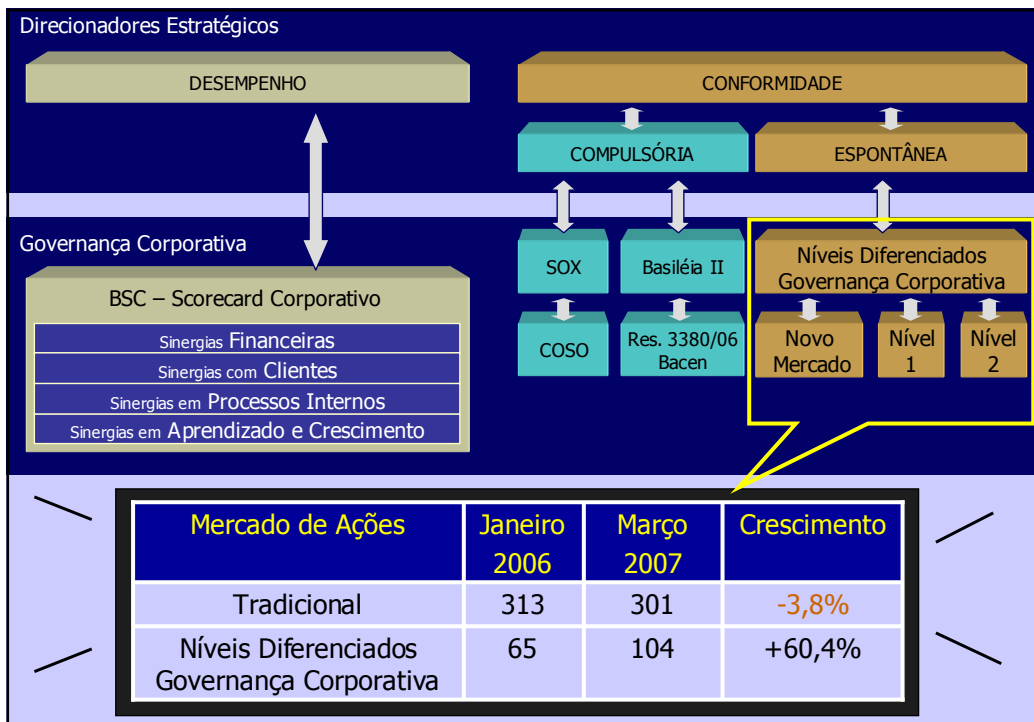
Direcionadores Estratégicos

DESEMPENHO

CONFORMIDADE

COMPULSÓRIA

ESPONTÂNEA

Governança Corporativa

BSC – Scorecard Corporativo

Sinergias Financeiras

Sinergias com Clientes

Sinergias em Processos Internos

Sinergias em Aprendizado e Crescimento

SOX

Basiléia II

COSO

Res. 3380/06 Bacen

Níveis Diferenciados Governança Corporativa

Novo Mercado

Nível 1

Nível 2

| Mercado de Ações | Janeiro 2006 | Março 2007 | Crescimento |
|---|---|---|---|
| Tradicional | 313 | 301 | -3,8% |
| Níveis Diferenciados Governança Corporativa | 65 | 104 | +60,4% |